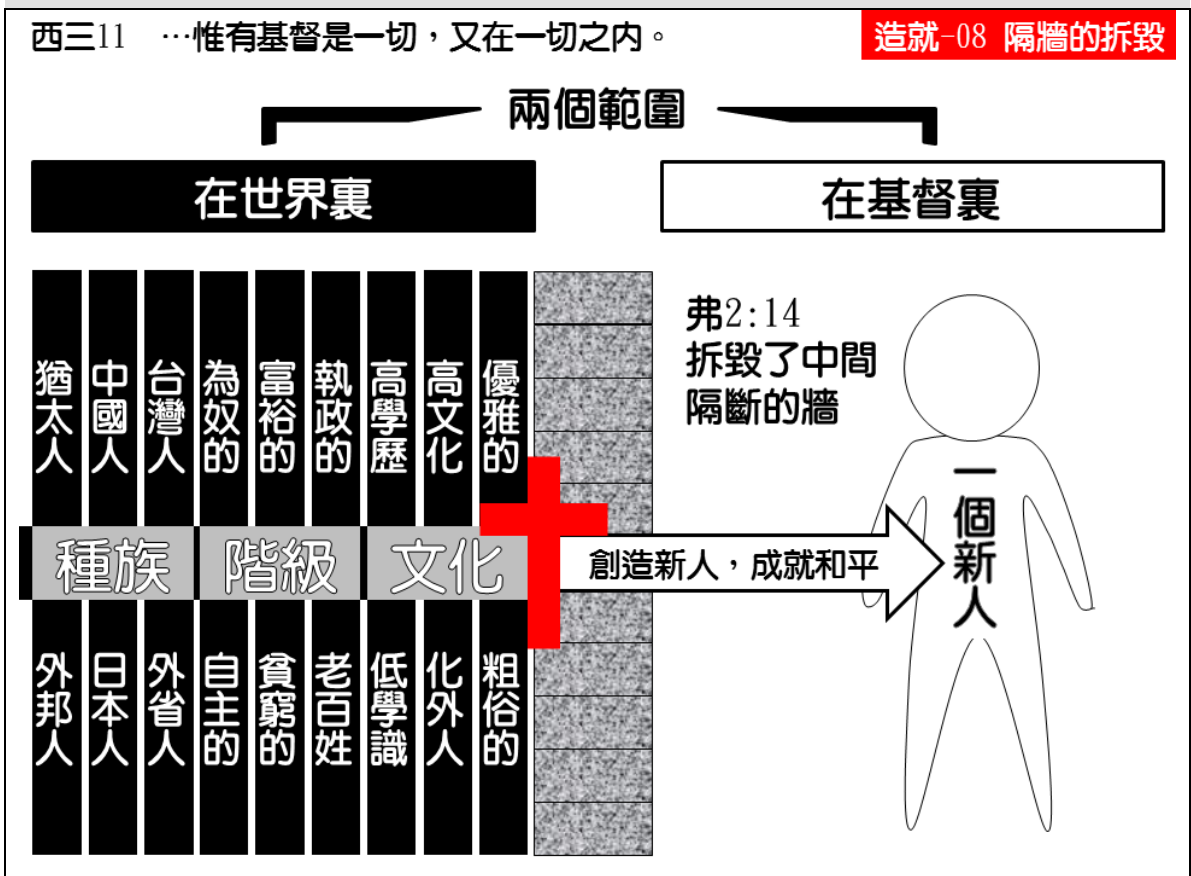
西三11　…惟有基督是一切，又在一切之內。

造就-08 隔牆的拆毀

兩個範圍

在世界裏

在基督裏

猶太人　中國人　台灣人　為奴的　富裕的　執政的　高學歷　高文化　優雅的

種族　階級　文化

外邦人　日本人　外省人　自主的　貧窮的　老百姓　低學識　化外人　粗俗的

弗2:14
拆毀了中間
隔斷的牆

創造新人，成就和平

一個新人